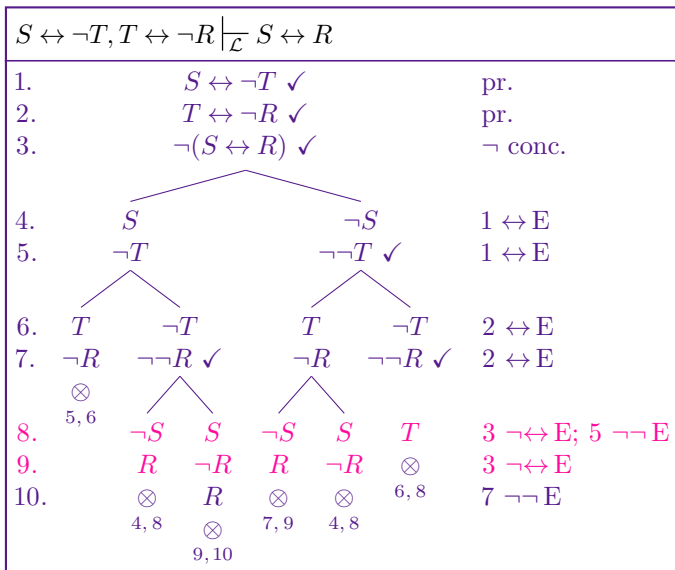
$S \leftrightarrow \neg T, T \leftrightarrow \neg R \vdash_{\mathcal{L}} S \leftrightarrow R$

1. $S \leftrightarrow \neg T$ ✓ pr.
2. $T \leftrightarrow \neg R$ ✓ pr.
3. $\neg(S \leftrightarrow R)$ ✓ $\neg$ conc.

4. $S$ $\neg S$ $1 \leftrightarrow$E
5. $\neg T$ $\neg\neg T$ ✓ $1 \leftrightarrow$E

6. $T$ $\neg T$ $T$ $\neg T$ $2 \leftrightarrow$E
7. $\neg R$ $\neg\neg R$ ✓ $\neg R$ $\neg\neg R$ ✓ $2 \leftrightarrow$E
$\otimes$ 5, 6

8. $\neg S$ $S$ $\neg S$ $S$ $T$ $3 \neg\leftrightarrow$E; $5 \neg\neg$E
9. $R$ $\neg R$ $R$ $\neg R$ $\otimes$ 6, 8 $3 \neg\leftrightarrow$E
10. $\otimes$ 4, 8 $R$ $\otimes$ 7, 9 $\otimes$ 4, 8 $7 \neg\neg$E
$\otimes$ 9, 10